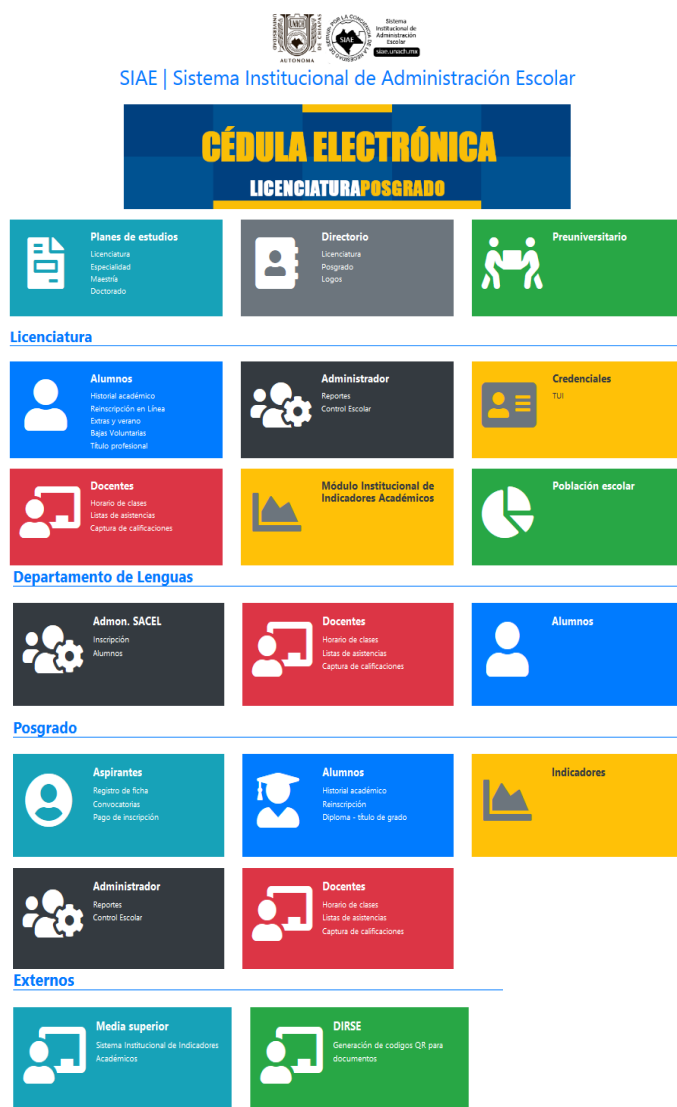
UNIVERSIDAD AUTÓNOMA DE CHIAPAS
POR LA CONCIENCIA DE LA NECESIDAD DE SERVIR
SIAE
Sistema Institucional de Administración Escolar
siae.unach.mx

SIAE | Sistema Institucional de Administración Escolar

CÉDULA ELECTRÓNICA
LICENCIATURA POSGRADO

Planes de estudios
Licenciatura
Especialidad
Maestría
Doctorado

Directorio
Licenciatura
Posgrado
Logos

Preuniversitario

Licenciatura

Alumnos
Historial académico
Reinscripción en Línea
Extras y verano
Bajas Voluntarias
Título profesional

Administrador
Reportes
Control Escolar

Credenciales
TUI

Docentes
Horario de clases
Listas de asistencias
Captura de calificaciones

Módulo Institucional de Indicadores Académicos

Población escolar

Departamento de Lenguas

Admon. SACEL
Inscripción
Alumnos

Docentes
Horario de clases
Listas de asistencias
Captura de calificaciones

Alumnos

Posgrado

Aspirantes
Registro de ficha
Convocatorias
Pago de inscripción

Alumnos
Historial académico
Reinscripción
Diploma - título de grado

Indicadores

Administrador
Reportes
Control Escolar

Docentes
Horario de clases
Listas de asistencias
Captura de calificaciones

Externos

Media superior
Sistema Institucional de Indicadores Académicos

DIRSE
Generación de codigos QR para documentos